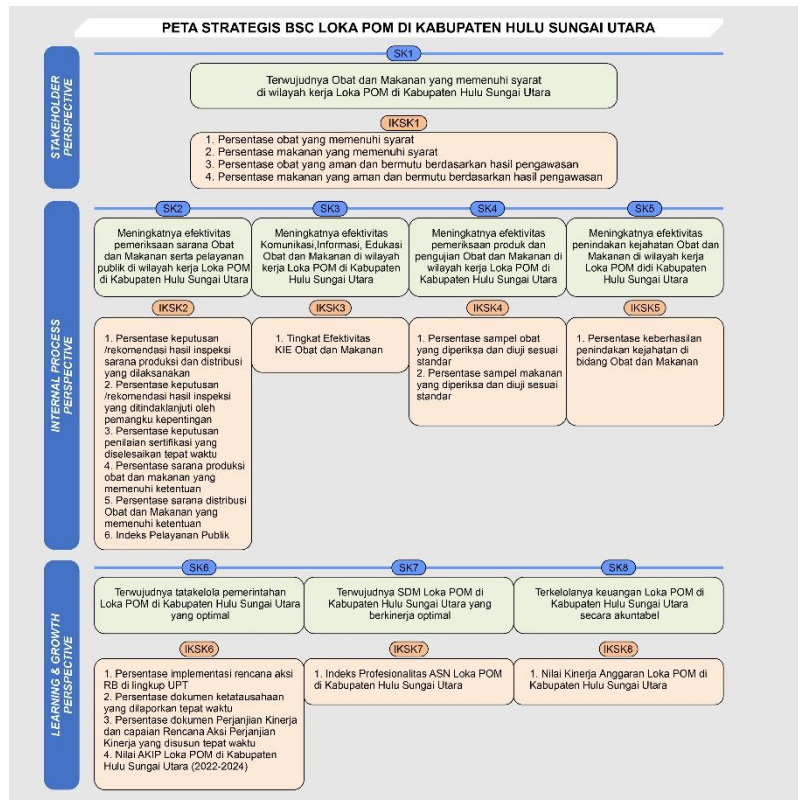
PETA STRATEGIS BSC LOKA POM DI KABUPATEN HULU SUNGAI UTARA

STAKEHOLDER PERSPECTIVE

SK1

Terwujudnya Obat dan Makanan yang memenuhi syarat di wilayah kerja Loka POM di Kabupaten Hulu Sungai Utara

IKSK1

1. Persentase obat yang memenuhi syarat
2. Persentase makanan yang memenuhi syarat
3. Persentase obat yang aman dan bermutu berdasarkan hasil pengawasan
4. Persentase makanan yang aman dan bermutu berdasarkan hasil pengawasan

INTERNAL PROCESS PERSPECTIVE

SK2

Meningkatnya efektivitas pemeriksaan sarana Obat dan Makanan serta pelayanan publik di wilayah kerja Loka POM di Kabupaten Hulu Sungai Utara

SK3

Meningkatnya efektivitas Komunikasi,Informasi, Edukasi Obat dan Makanan di wilayah kerja Loka POM di Kabupaten Hulu Sungai Utara

SK4

Meningkatnya efektivitas pemeriksaan produk dan pengujian Obat dan Makanan di wilayah kerja Loka POM di Kabupaten Hulu Sungai Utara

SK5

Meningkatnya efektivitas penindakan kejahatan Obat dan Makanan di wilayah kerja Loka POM didi Kabupaten Hulu Sungai Utara

IKSK2

1. Persentase keputusan /rekomendasi hasil inspeksi sarana produksi dan distribusi yang dilaksanakan
2. Persentase keputusan /rekomendasi hasil inspeksi yang ditindaklanjuti oleh pemangku kepentingan
3. Persentase keputusan penilaian sertifikasi yang diselesaikan tepat waktu
4. Persentase sarana produksi obat dan makanan yang memenuhi ketentuan
5. Persentase sarana distribusi Obat dan Makanan yang memenuhi ketentuan
6. Indeks Pelayanan Publik

IKSK3

1. Tingkat Efektivitas KIE Obat dan Makanan

IKSK4

1. Persentase sampel obat yang diperiksa dan diuji sesuai standar
2. Persentase sampel makanan yang diperiksa dan diuji sesuai standar

IKSK5

1. Persentase keberhasilan penindakan kejahatan di bidang Obat dan Makanan

LEARNING & GROWTH PERSPECTIVE

SK6

Terwujudnya tatakelola pemerintahan Loka POM di Kabupaten Hulu Sungai Utara yang optimal

SK7

Terwujudnya SDM Loka POM di Kabupaten Hulu Sungai Utara yang berkinerja optimal

SK8

Terkelolanya keuangan Loka POM di Kabupaten Hulu Sungai Utara secara akuntabel

IKSK6

1. Persentase implementasi rencana aksi RB di lingkup UPT
2. Persentase dokumen ketatausahaan yang dilaporkan tepat waktu
3. Persentase dokumen Perjanjian Kinerja dan capaian Rencana Aksi Perjanjian Kinerja yang disusun tepat waktu
4. Nilai AKIP Loka POM di Kabupaten Hulu Sungai Utara (2022-2024)

IKSK7

1. Indeks Profesionalitas ASN Loka POM di Kabupaten Hulu Sungai Utara

IKSK8

1. Nilai Kinerja Anggaran Loka POM di Kabupaten Hulu Sungai Utara